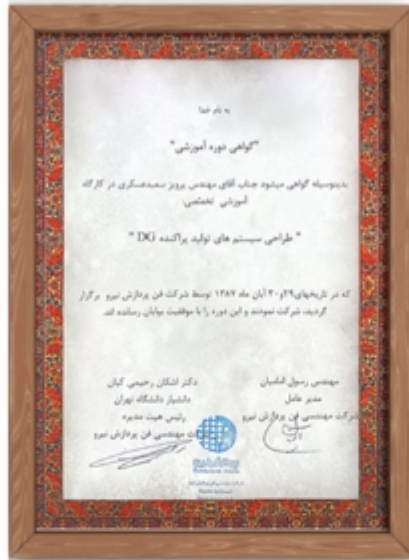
به نام خدا

"گواهی دوره آموزشی"

بدینوسیله گواهی میشود جناب آقای مهندس پرویز سعیدعسکری در کارگاه آموزشی تخصصی

" طراحی سیستم های تولید پراکنده DG "

که در تاریخهای ۲۹ و ۳۰ آبان ماه ۱۳۸۷ توسط شرکت فن پردازش نیرو برگزار گردید، شرکت نموده و این دوره را با موفقیت بپایان رسانده اند.

مهندس رسول الماسیان
مدیر عامل
شرکت مهندسی فن پردازش نیرو

دکتر اشکان رحیمی کیان
دانشیار دانشگاه تهران
رئیس هیئت مدیره
شرکت مهندسی فن پردازش نیرو

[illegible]